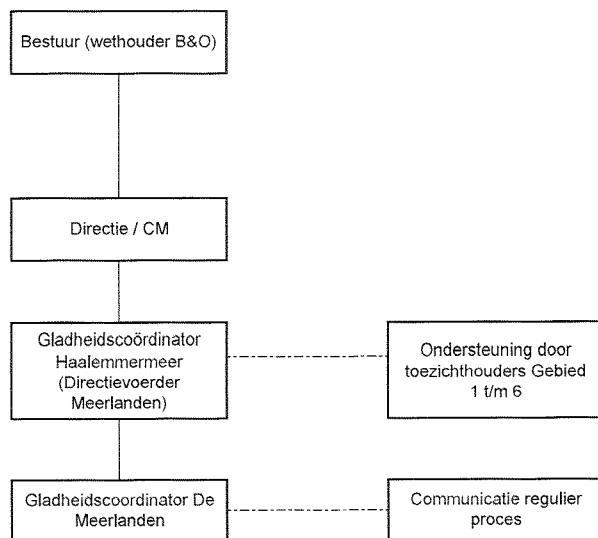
Bestuur (wethouder B&O)

Directie / CM

Gladheidscoördinator Haalemmermeer (Directievoerder Meerlanden)

Ondersteuning door toezichthouders Gebied 1 t/m 6

Gladheidscoordinator De Meerlanden

Communicatie regulier proces